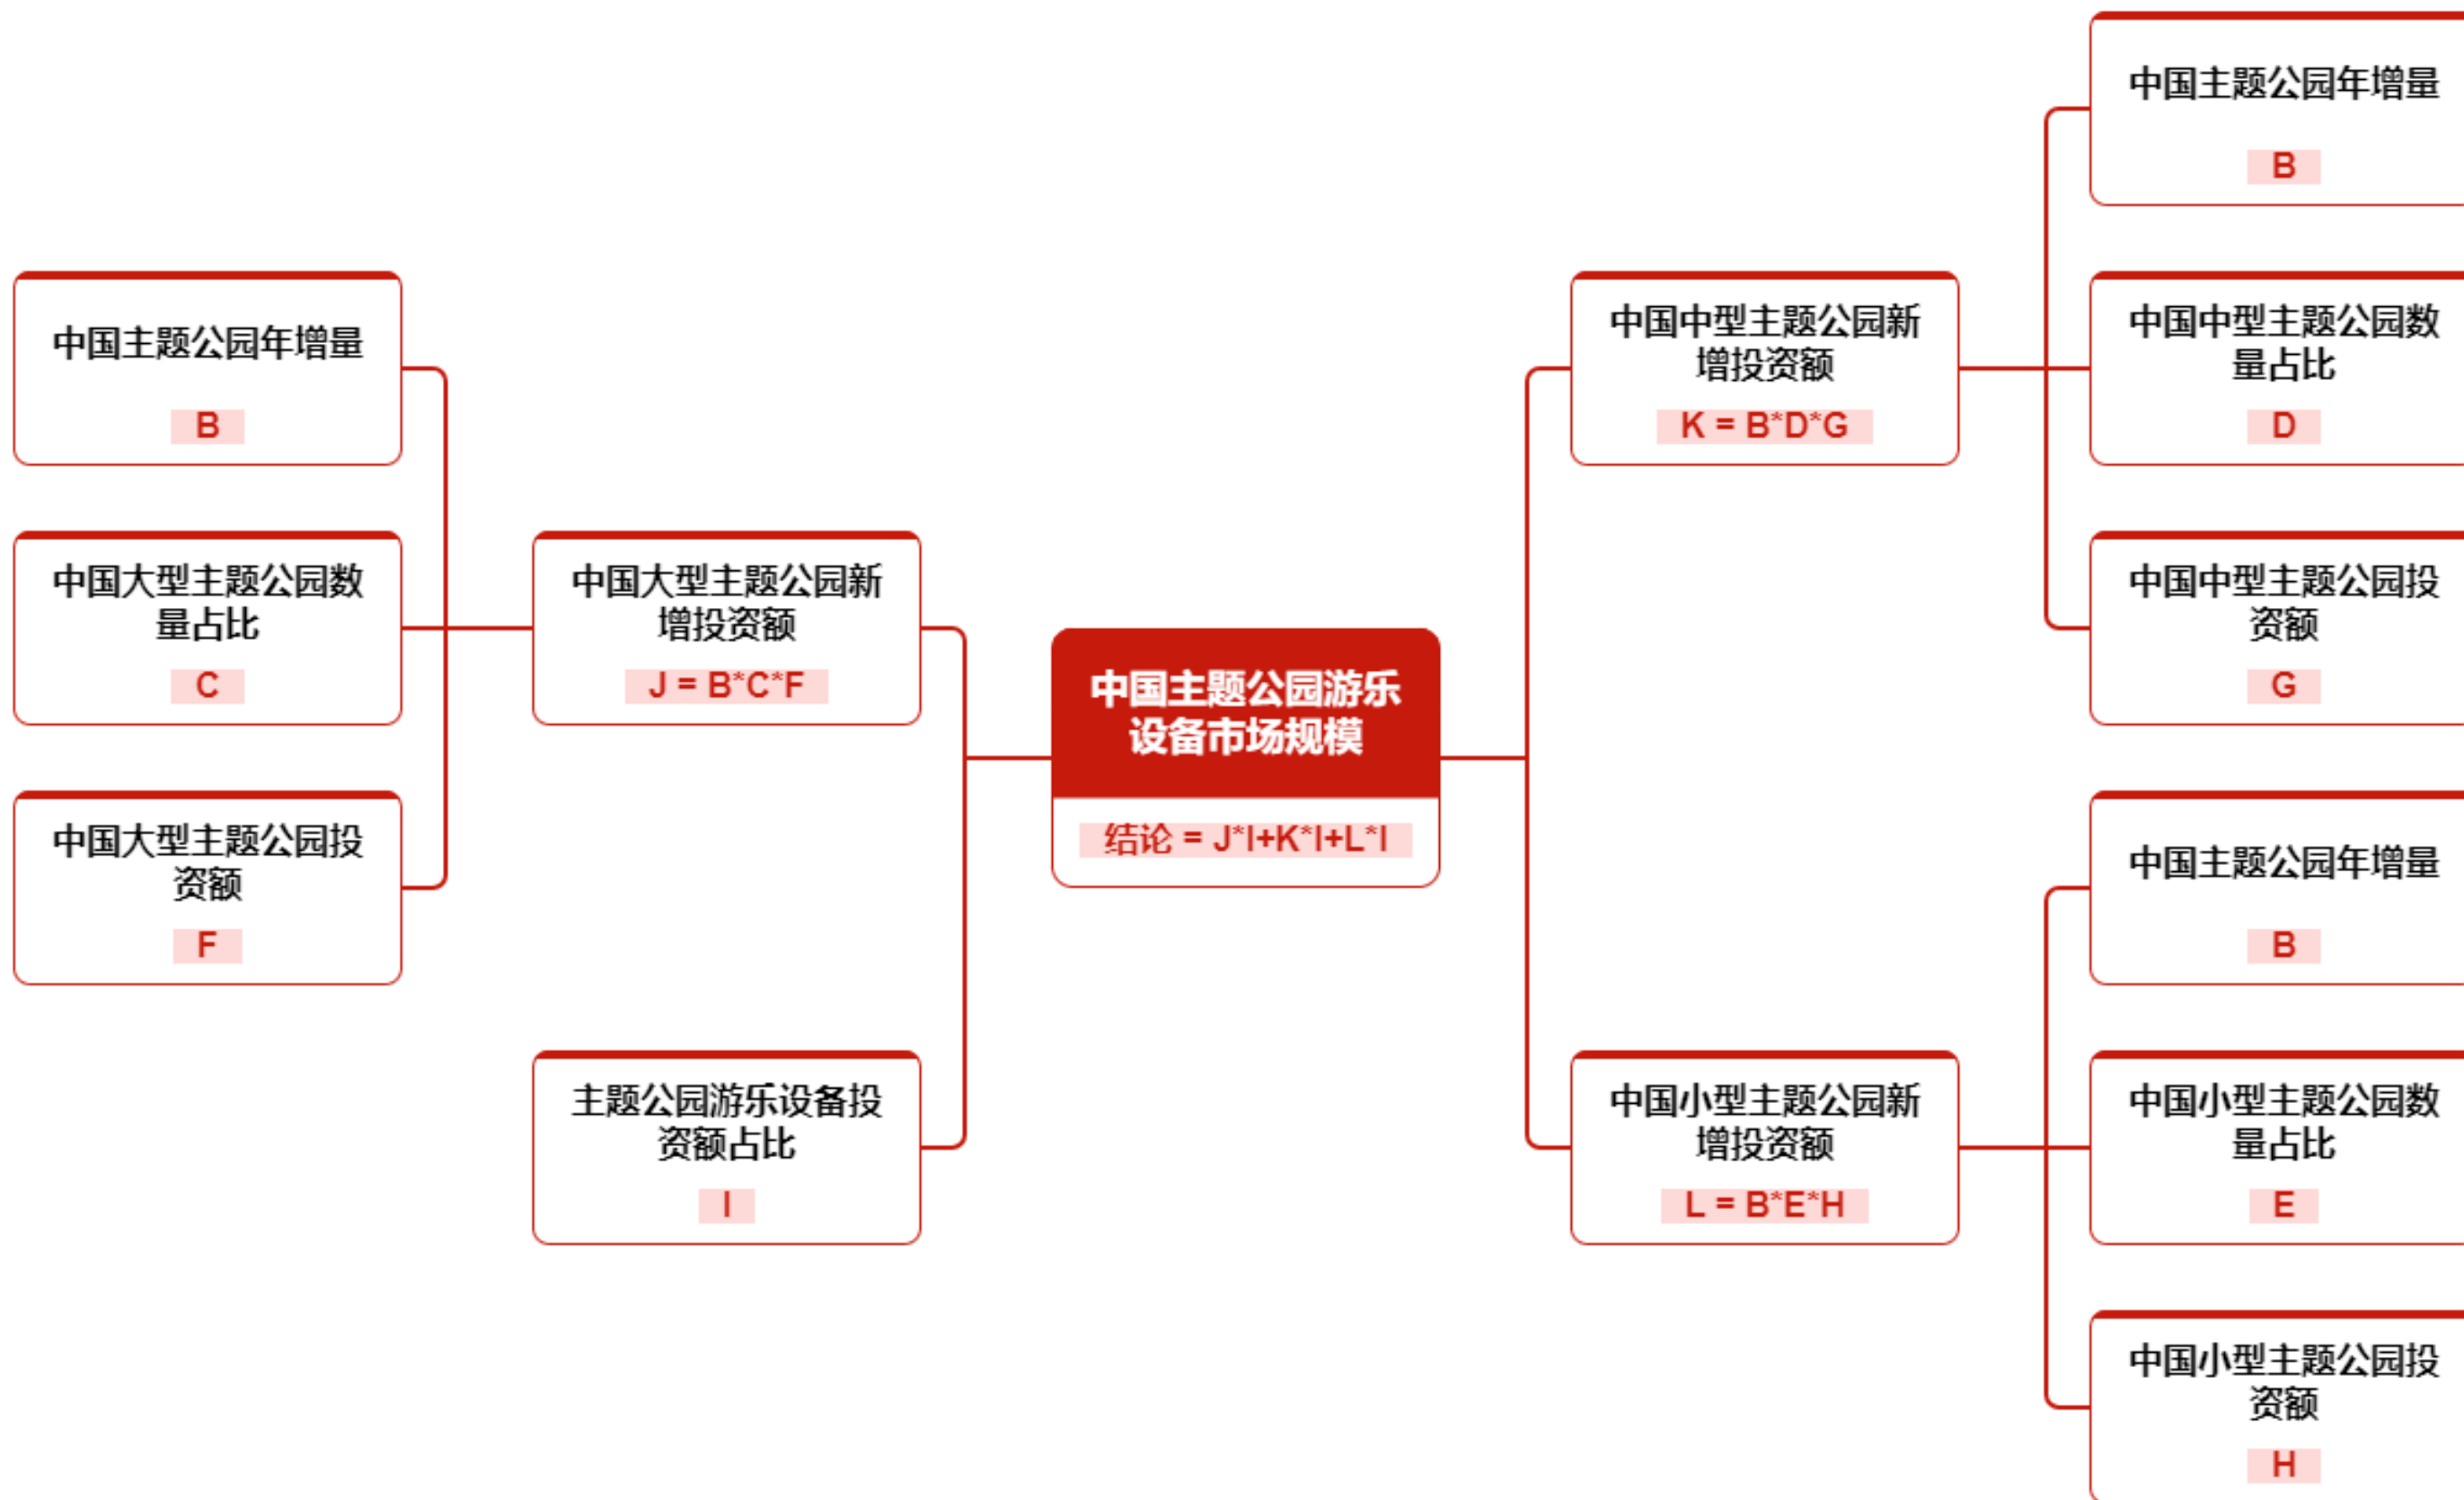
中国主题公园年增量
B

中国大型主题公园数量占比
C

中国大型主题公园投资额
F

中国大型主题公园新增投资额
J = B*C*F

主题公园游乐设备投资额占比
I

中国主题公园游乐设备市场规模
结论 = J*I+K*I+L*I

中国中型主题公园新增投资额
K = B*D*G

中国小型主题公园新增投资额
L = B*E*H

中国主题公园年增量
B

中国中型主题公园数量占比
D

中国中型主题公园投资额
G

中国主题公园年增量
B

中国小型主题公园数量占比
E

中国小型主题公园投资额
H